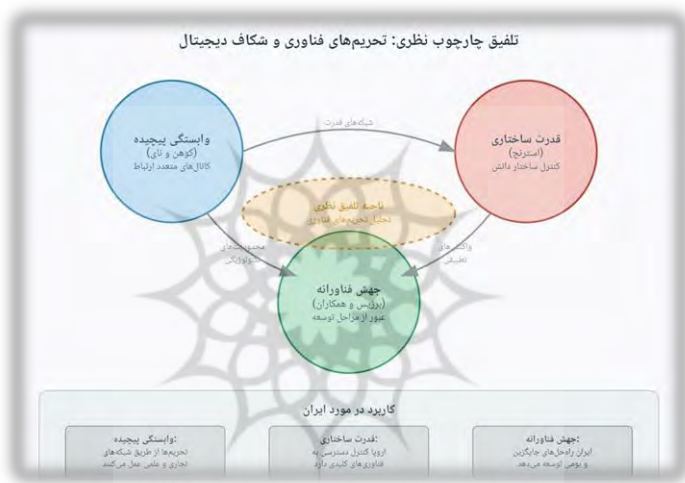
تلفیق چارچوب نظری: تحریم‌های فناوری و شکاف دیجیتال

وابستگی پیچیده
(کوهن و نای)
کانال‌های متعدد ارتباط

قدرت ساختاری
(استرنج)
کنترل ساختار دانش

شبکه‌های قدرت

ناحیه تلفیق نظری
تحلیل تحریم‌های فناوری

محدودیت‌های تکنولوژیکی

واکنش‌های تطبیقی

جهش فناورانه
(بریزس و همکاران)
عبور از مراحل توسعه

کاربرد در مورد ایران

:وابستگی پیچیده
تحریم‌ها از طریق شبکه‌های تجاری و علمی عمل می‌کنند

:قدرت ساختاری
اروپا کنترل دسترسی به فناوری‌های کلیدی دارد

:جهش فناورانه
ایران راه‌حل‌های جایگزین و بومی توسعه می‌دهد